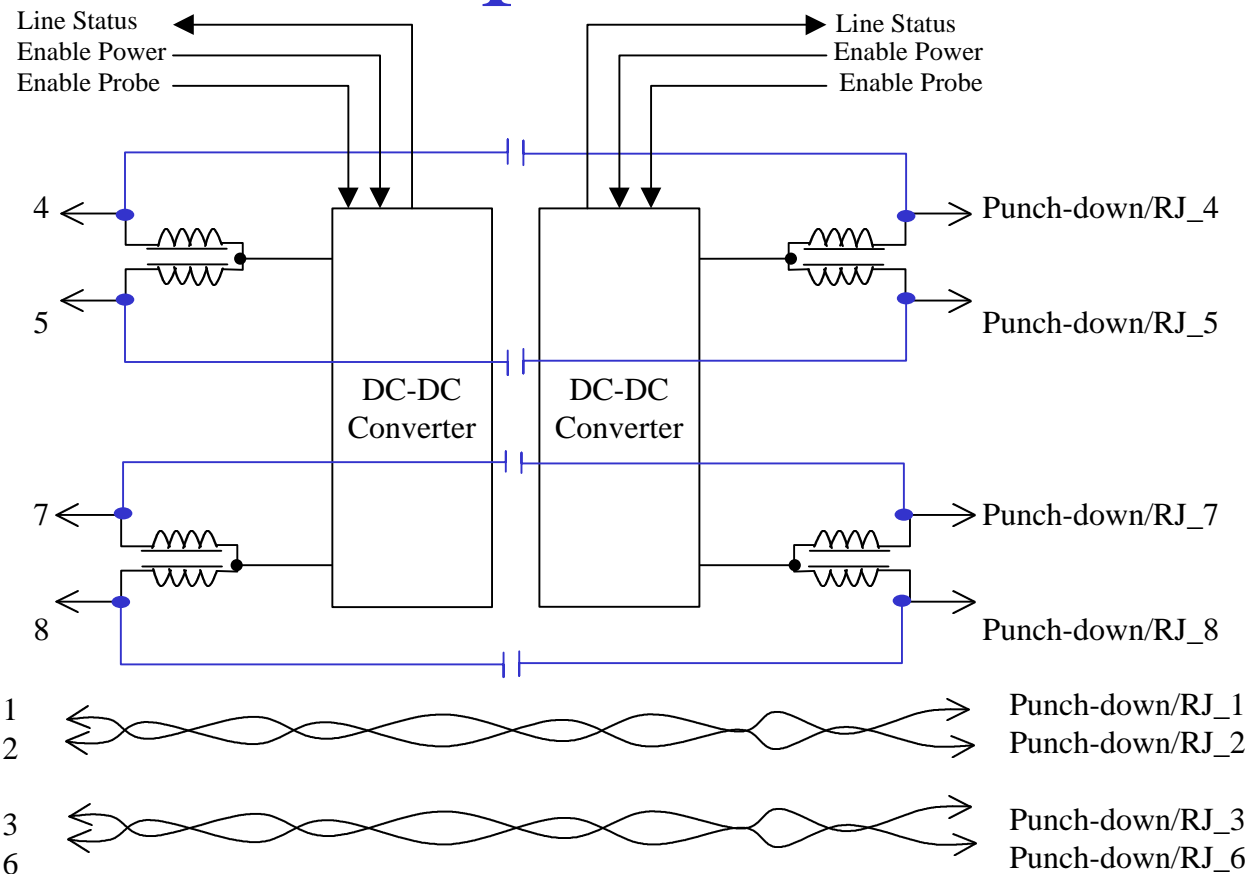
Line Status
Enable Power
Enable Probe

Line Status
Enable Power
Enable Probe

4
5
DC-DC Converter
DC-DC Converter
Punch-down/RJ_4
Punch-down/RJ_5

7
8
Punch-down/RJ_7
Punch-down/RJ_8

1
2
Punch-down/RJ_1
Punch-down/RJ_2

3
6
Punch-down/RJ_3
Punch-down/RJ_6